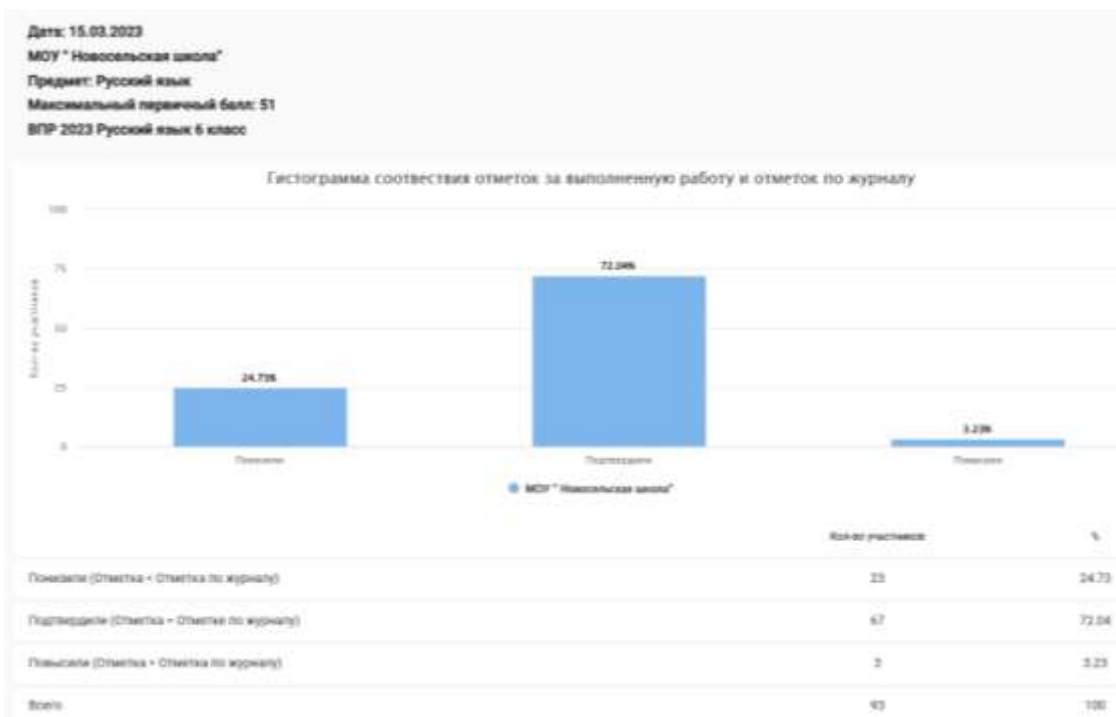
Дата: 15.03.2023
МОУ " Новосельская школа"
Предмет: Русский язык
Максимальный первичный балл: 51
ВПР 2023 Русский язык 6 класс

Гистограмма соотвествия отметок за выполненную работу и отметок по журналу

100
75
50
25
0

Кол-во участников

24.73%
72.04%
3.23%

Понизили
Подтвердили
Повысили

МОУ " Новосельская школа"

| | Кол-во участников | % |
|---|---|---|
| Понизили (Отметка < Отметка по журналу) | 23 | 24.73 |
| Подтвердили (Отметка = Отметке по журналу) | 67 | 72.04 |
| Повысили (Отметка > Отметка по журналу) | 3 | 3.23 |
| Всего | 93 | 100 |